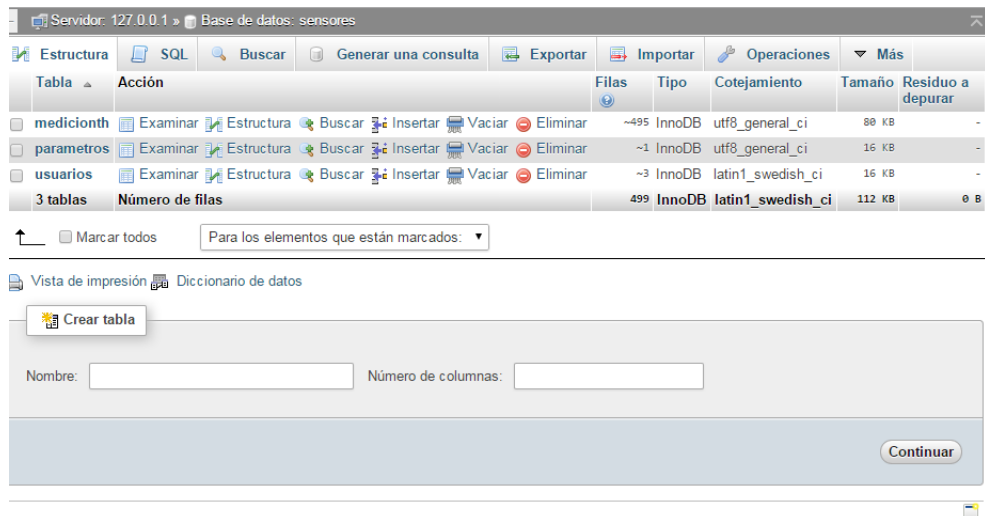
Servidor: 127.0.0.1 » Base de datos: sensores

Estructura | SQL | Buscar | Generar una consulta | Exportar | Importar | Operaciones | Más

| Tabla | Acción | Filas | Tipo | Cotejamiento | Tamaño | Residuo a depurar |
|---|---|---|---|---|---|---|
| medicionth | Examinar Estructura Buscar Insertar Vaciar Eliminar | ~495 | InnoDB | utf8_general_ci | 80 KB | - |
| parametros | Examinar Estructura Buscar Insertar Vaciar Eliminar | ~1 | InnoDB | utf8_general_ci | 16 KB | - |
| usuarios | Examinar Estructura Buscar Insertar Vaciar Eliminar | ~3 | InnoDB | latin1_swedish_ci | 16 KB | - |
| 3 tablas | Número de filas | 499 | InnoDB | latin1_swedish_ci | 112 KB | 0 B |

Marcar todos    Para los elementos que están marcados:

Vista de impresión  Diccionario de datos

Crear tabla

Nombre:    Número de columnas:

Continuar